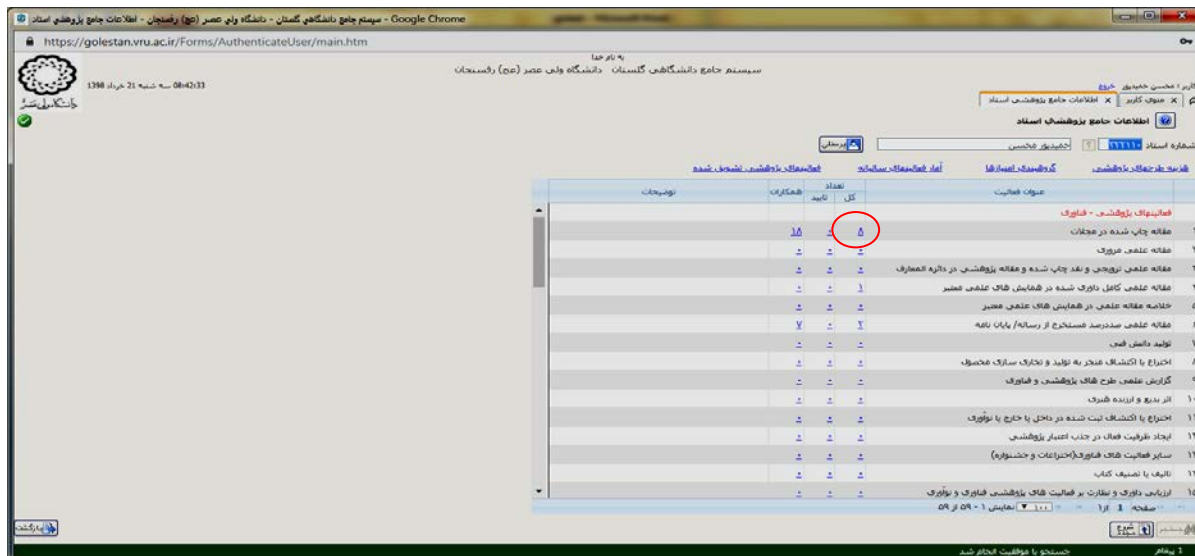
سیستم جامع دانشگاهی گلستان - دانشگاه ولی عصر (عج) رفسنجان - اطلاعات جامع پژوهشی استاد - Google Chrome

https://golestan.vru.ac.ir/Forms/AuthenticateUser/main.htm

به نام خدا
سیستم جامع دانشگاهی گلستان دانشگاه ولی عصر (عج) رفسنجان

08:42:33 سه شنبه 21 خرداد 1398

کاربر: محسن حمیدپور خروج

منوی کاربر | اطلاعات جامع پژوهشی استاد

اطلاعات جامع پژوهشی استاد

شماره استاد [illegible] حمیدپور محسن بررسی

هزینه طرحهای پژوهشی | گروهبندی امتیازها | آمار فعالیتهای سالیانه | فعالیتهای پژوهشی تشویق شده

| | عنوان فعالیت | کل | تایید | همکاران | توضیحات |
|---|---|---|---|---|---|
| | فعالیتهای پژوهشی - فناوری | | | | |
| ۱ | مقاله چاپ شده در مجلات | ۵ | ۰ | ۱۵ | |
| ۲ | مقاله علمی مروری | ۰ | ۰ | ۰ | |
| ۳ | مقاله علمی ترویجی و نقد چاپ شده و مقاله پژوهشی در دائره المعارف | ۰ | ۰ | ۰ | |
| ۴ | مقاله علمی کامل داوری شده در همایش های علمی معتبر | ۱ | ۰ | ۰ | |
| ۵ | خلاصه مقاله علمی در همایش های علمی معتبر | ۰ | ۰ | ۰ | |
| ۶ | مقاله علمی صددرصد مستخرج از رساله/ پایان نامه | ۲ | ۰ | ۷ | |
| ۷ | تولید دانش فنی | ۰ | ۰ | ۰ | |
| ۸ | اختراع یا اکتشاف منجر به تولید و تجاری سازی محصول | ۰ | ۰ | ۰ | |
| ۹ | گزارش علمی طرح های پژوهشی و فناوری | ۰ | ۰ | ۰ | |
| ۱۰ | اثر بدیع و ارزنده هنری | ۰ | ۰ | ۰ | |
| ۱۱ | اختراع یا اکتشاف ثبت شده در داخل یا خارج یا نوآوری | ۰ | ۰ | ۰ | |
| ۱۲ | ایجاد ظرفیت فعال در جذب اعتبار پژوهشی | ۰ | ۰ | ۰ | |
| ۱۳ | سایر فعالیت های فناوری(اختراعات و جشنواره) | ۰ | ۰ | ۰ | |
| ۱۴ | تالیف یا تصنیف کتاب | ۰ | ۰ | ۰ | |
| ۱۵ | ارزیابی داوری و نظارت بر فعالیت های پژوهشی فناوری و نوآوری | ۰ | ۰ | ۰ | |

صفحه 1 از 1 نمایش ۱ - ۵۹ از ۵۹

جستجو | شروع | بازگشت

1 پیغام جستجو با موفقیت انجام شد